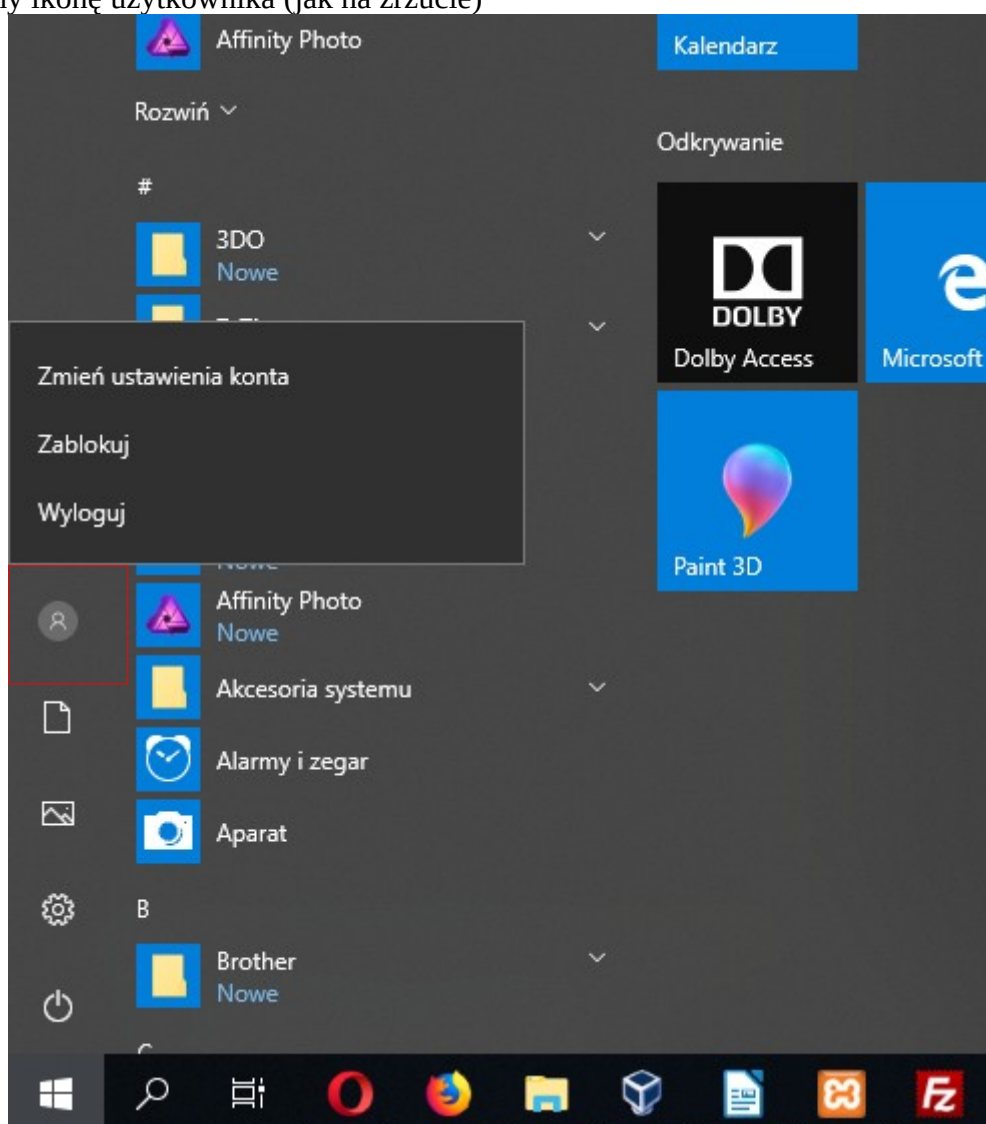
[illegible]y ikonę użytkownika (jak na zrzucie)

Affinity Photo

Rozwiń

#

3DO
Nowe

Zmień ustawienia konta

Zablokuj

Wyloguj

Nowe

Affinity Photo
Nowe

Akcesoria systemu

Alarmy i zegar

Aparat

B

Brother
Nowe

C

Kalendarz

Odkrywanie

DOLBY
Dolby Access

Microsoft

Paint 3D